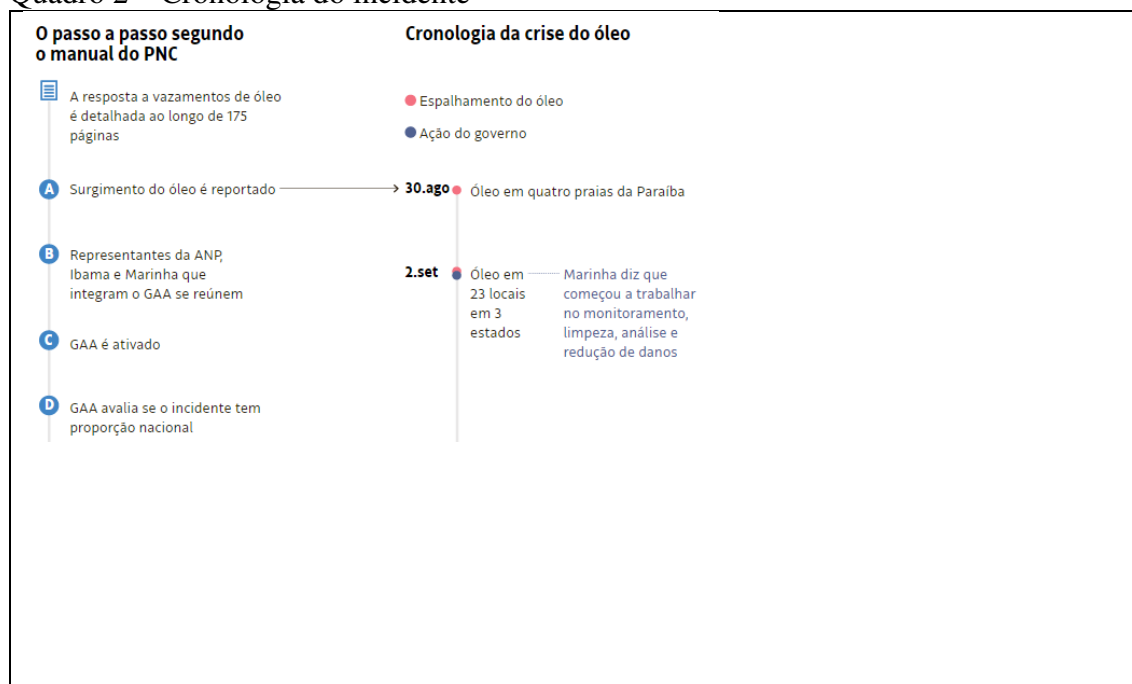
Quadro 2 – Cronologia do incidente

O passo a passo segundo o manual do PNC

A resposta a vazamentos de óleo é detalhada ao longo de 175 páginas

A Surgimento do óleo é reportado

B Representantes da ANP, Ibama e Marinha que integram o GAA se reúnem

C GAA é ativado

D GAA avalia se o incidente tem proporção nacional

Cronologia da crise do óleo

Espalhamento do óleo

Ação do governo

30.ago Óleo em quatro praias da Paraíba

2.set Óleo em 23 locais em 3 estados

Marinha diz que começou a trabalhar no monitoramento, limpeza, análise e redução de danos